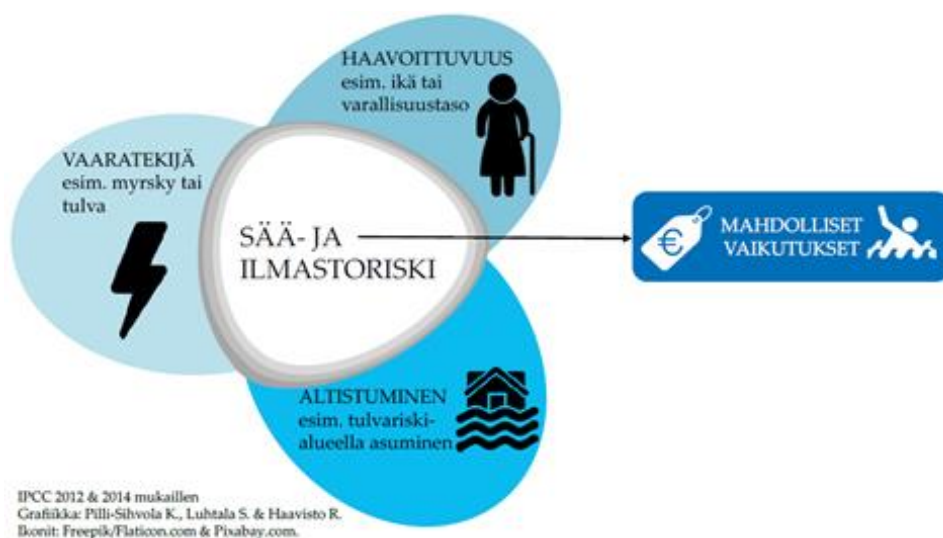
HAAVOITTUVUUS
esim. ikä tai varallisuustaso

VAARATEKIJÄ
esim. myrsky tai tulva

SÄÄ- JA
ILMASTORISKI

€ MAHDOLLISET VAIKUTUKSET

ALTISTUMINEN
esim. tulvariskialueella asuminen

IPCC 2012 & 2014 mukaillen
Grafiikka: Pilli-Sihvola K., Luhtala S. & Haavisto R.
Ikonit: Freepik/Flaticon.com & Pixabay.com.